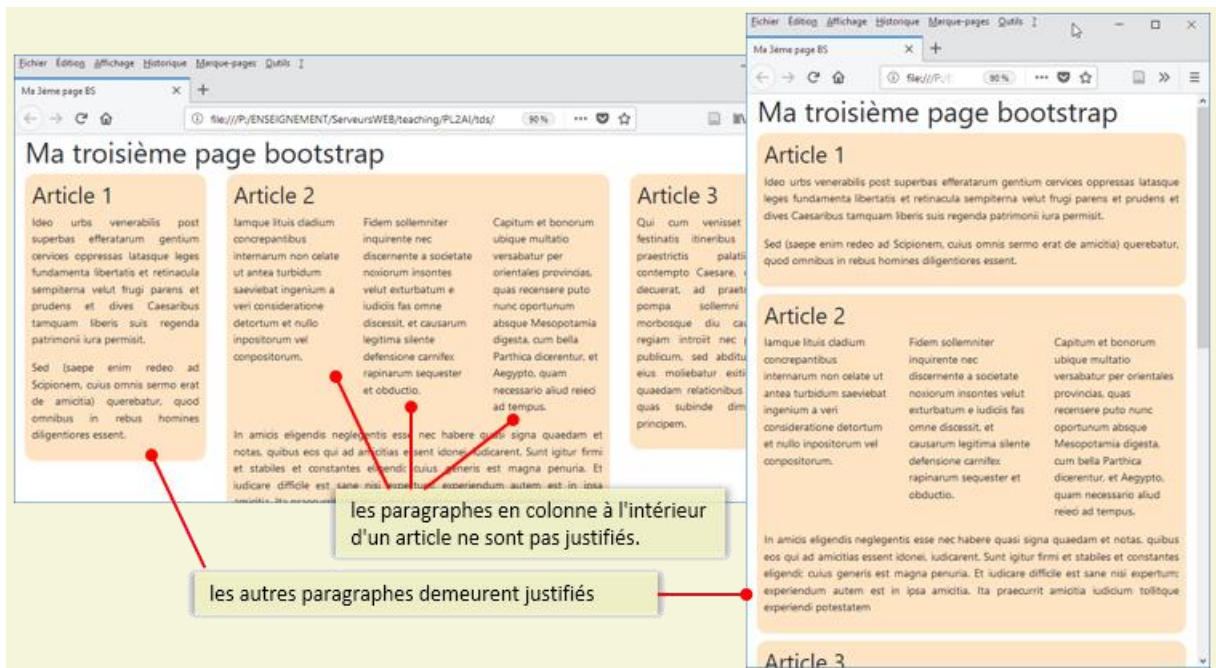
Fichier Édition Affichage Historique Marque-pages Outils ?

Ma 3ème page BS

file:///P:/ENSEIGNEMENT/ServeursWEB/teaching/PL2AI/tds/ 90 %

Ma troisième page bootstrap

Article 1

Ideo urbs venerabilis post superbas efferatarum gentium cervices oppressas latasque leges fundamenta libertatis et retinacula sempiterna velut frugi parens et prudens et dives Caesaribus tamquam liberis suis regenda patrimonii iura permisit.

Sed (saepe enim redeo ad Scipionem, cuius omnis sermo erat de amicitia) querebatur, quod omnibus in rebus homines diligentiores essent.

Article 2

Iamque lituis cladium concrepantibus internarum non celate ut antea turbidum saeviebat ingenium a veri consideratione detortum et nullo inpositorum vel conpositorum.

Fidem sollemniter inquirente nec discernente a societate noxiorum insontes velut exturbatum e iudiciis fas omne discessit, et causarum legitima silente defensione carnifex rapinarum sequester et obductio.

Capitum et bonorum ubique multatio versabatur per orientales provincias, quas recensere puto nunc oportunum absque Mesopotamia digesta, cum bella Parthica dicerentur, et Aegypto, quam necessario aliud reieci ad tempus.

In amicis eligendis neglegentis esse nec habere quasi signa quaedam et notas, quibus eos qui ad amicitias essent idonei, iudicarent. Sunt igitur firmi et stabiles et constantes eligendi; cuius generis est magna penuria. Et iudicare difficile est sane nisi expertum; experiendum autem est in ipsa amicitia. Ita praecurrit

Article 3

Qui cum venisset festinatis itineribus praestrictis palati contempto Caesare, decuerat, ad praet pompa sollemni morbosque diu ca regiam introiit nec publicum, sed abditu eius moliebatur exiti quaedam relationibus quas subinde dim principem.

les paragraphes en colonne à l'intérieur d'un article ne sont pas justifiés.

les autres paragraphes demeurent justifiés

Fichier Édition Affichage Historique Marque-pages Outils ?

Ma 3ème page BS

file:///P:/ 90 %

Ma troisième page bootstrap

Article 1

Ideo urbs venerabilis post superbas efferatarum gentium cervices oppressas latasque leges fundamenta libertatis et retinacula sempiterna velut frugi parens et prudens et dives Caesaribus tamquam liberis suis regenda patrimonii iura permisit.

Sed (saepe enim redeo ad Scipionem, cuius omnis sermo erat de amicitia) querebatur, quod omnibus in rebus homines diligentiores essent.

Article 2

Iamque lituis cladium concrepantibus internarum non celate ut antea turbidum saeviebat ingenium a veri consideratione detortum et nullo inpositorum vel conpositorum.

Fidem sollemniter inquirente nec discernente a societate noxiorum insontes velut exturbatum e iudiciis fas omne discessit, et causarum legitima silente defensione carnifex rapinarum sequester et obductio.

Capitum et bonorum ubique multatio versabatur per orientales provincias, quas recensere puto nunc oportunum absque Mesopotamia digesta, cum bella Parthica dicerentur, et Aegypto, quam necessario aliud reieci ad tempus.

In amicis eligendis neglegentis esse nec habere quasi signa quaedam et notas, quibus eos qui ad amicitias essent idonei, iudicarent. Sunt igitur firmi et stabiles et constantes eligendi; cuius generis est magna penuria. Et iudicare difficile est sane nisi expertum; experiendum autem est in ipsa amicitia. Ita praecurrit amicitia iudicium tollitque experiendi potestatem

Article 3